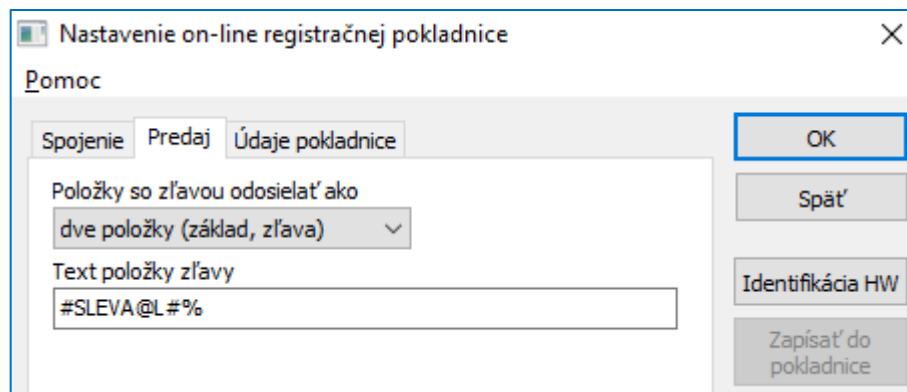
Nastavenie on-line registračnej pokladnice

Pomoc

Spojenie | Predaj | Údaje pokladnice

Položky so zľavou odosielať ako
dve položky (základ, zľava)

Text položky zľavy
#SLEVA@L#%

OK
Späť
Identifikácia HW
Zapísať do pokladnice